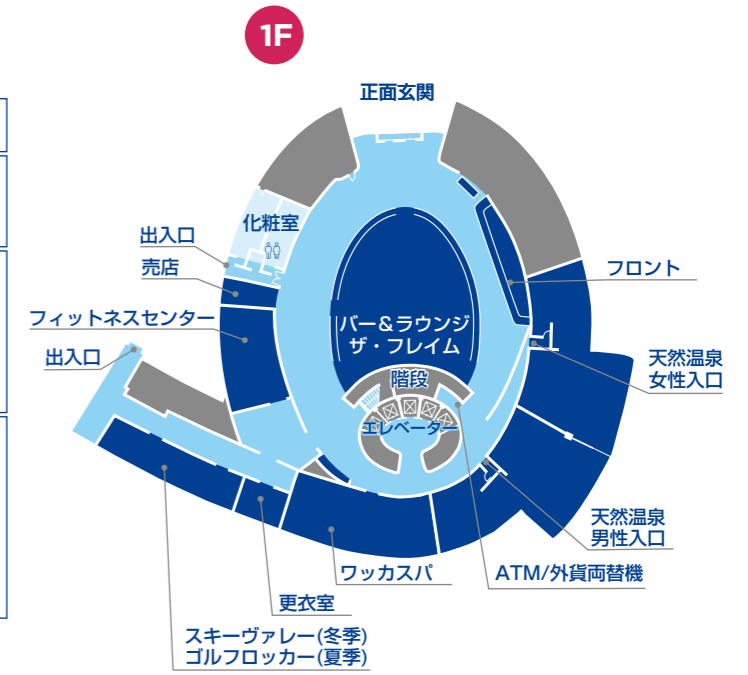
1F

正面玄関

化粧室

出入口

売店

フィットネスセンター

出入口

バー＆ラウンジ ザ・フレイム

階段

エレベーター

フロント

天然温泉 女性入口

天然温泉 男性入口

ATM/外貨両替機

ワッカスパ

更衣室

スキーヴァレー(冬季) ゴルフロッカー(夏季)